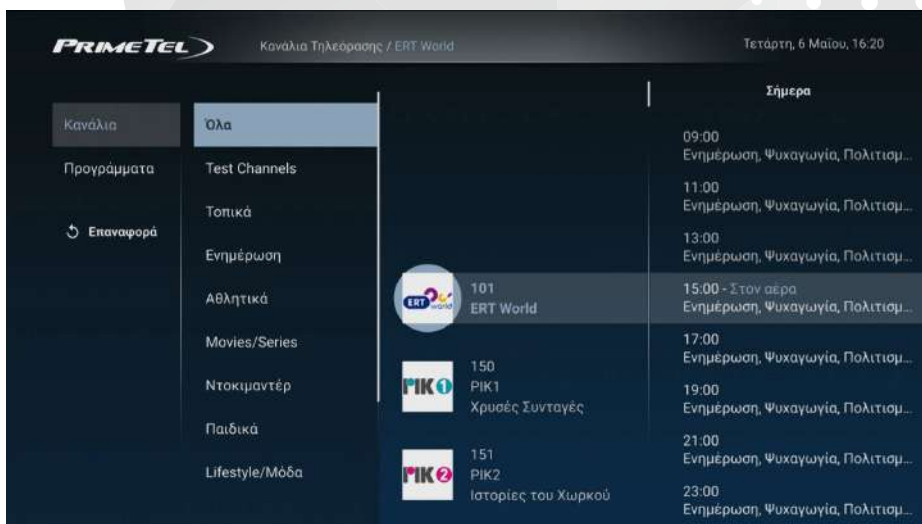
PRIMETEL Κανάλια Τηλεόρασης / ERT World

Τετάρτη, 6 Μαΐου, 16:20

Κανάλια
Προγράμματα
Επαναφορά

Όλα
Test Channels
Τοπικά
Ενημέρωση
Αθλητικά
Movies/Series
Ντοκιμαντέρ
Παιδικά
Lifestyle/Μόδα

ERT world
101
ERT World

ΡΙΚ1
150
ΡΙΚ1
Χρυσές Συνταγές

ΡΙΚ2
151
ΡΙΚ2
Ιστορίες του Χωρκού

Σήμερα

09:00
Ενημέρωση, Ψυχαγωγία, Πολιτισμ...
11:00
Ενημέρωση, Ψυχαγωγία, Πολιτισμ...
13:00
Ενημέρωση, Ψυχαγωγία, Πολιτισμ...
15:00 - Στον αέρα
Ενημέρωση, Ψυχαγωγία, Πολιτισμ...
17:00
Ενημέρωση, Ψυχαγωγία, Πολιτισμ...
19:00
Ενημέρωση, Ψυχαγωγία, Πολιτισμ...
21:00
Ενημέρωση, Ψυχαγωγία, Πολιτισμ...
23:00
Ενημέρωση, Ψυχαγωγία, Πολιτισμ...